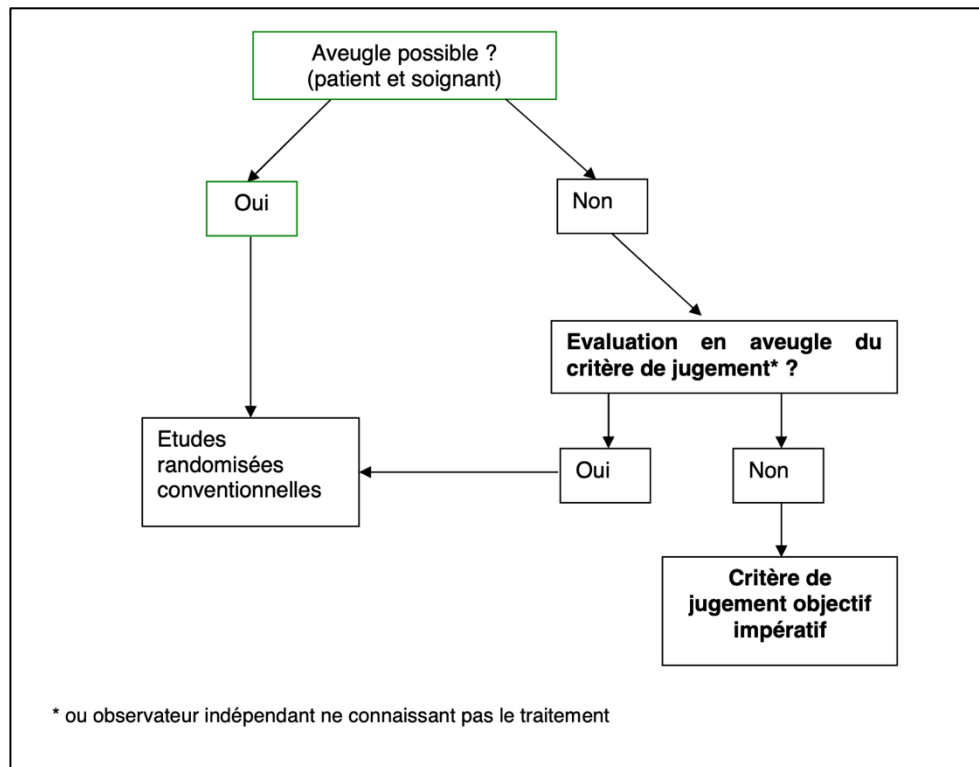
Aveugle possible ?
(patient et soignant)

Oui

Non

**Evaluation en aveugle du critère de jugement* ?**

Etudes randomisées conventionnelles

Oui

Non

**Critère de jugement objectif impératif**

* ou observateur indépendant ne connaissant pas le traitement